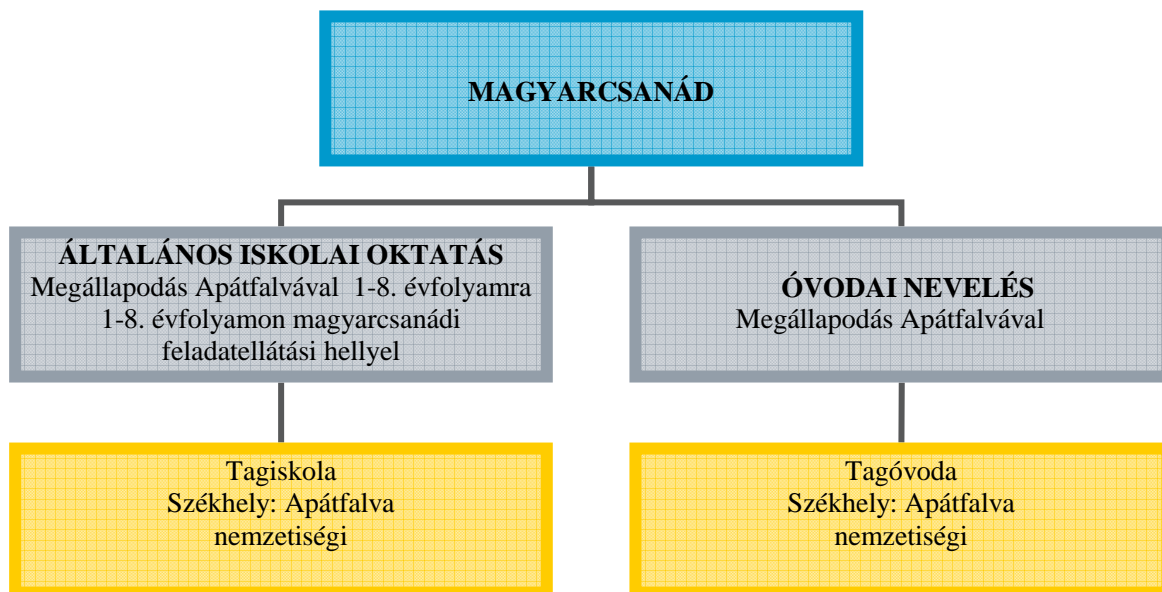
MAGYARCSANÁD

ÁLTALÁNOS ISKOLAI OKTATÁS
Megállapodás Apátfalvával 1-8. évfolyamra
1-8. évfolyamon magyarcsanádi feladatellátási hellyel

ÓVODAI NEVELÉS
Megállapodás Apátfalvával

Tagiskola
Székhely: Apátfalva
nemzetiségi

Tagóvoda
Székhely: Apátfalva
nemzetiségi